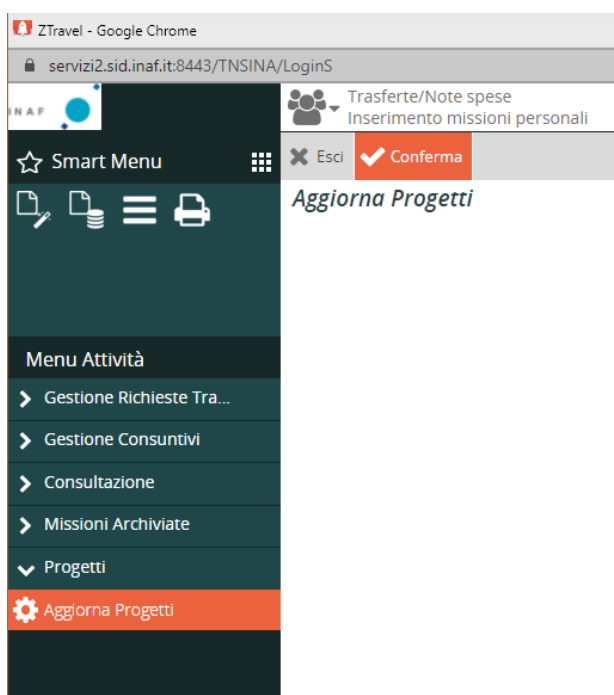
ZTravel - Google Chrome

servizi2.sid.inaf.it:8443/TNSINA/LoginS

INAF

Trasferte/Note spese
Inserimento missioni personali

Smart Menu

Esci

Conferma

Aggiorna Progetti

Menu Attività

Gestione Richieste Tra...

Gestione Consuntivi

Consultazione

Missioni Archiviate

Progetti

Aggiorna Progetti